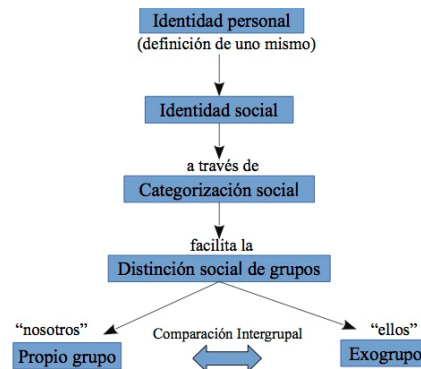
Identidad personal
(definición de uno mismo)

Identidad social

a través de

Categorización social

facilita la

Distinción social de grupos

"nosotros"

Comparación Intergrupal

"ellos"

Propio grupo

Exogrupo